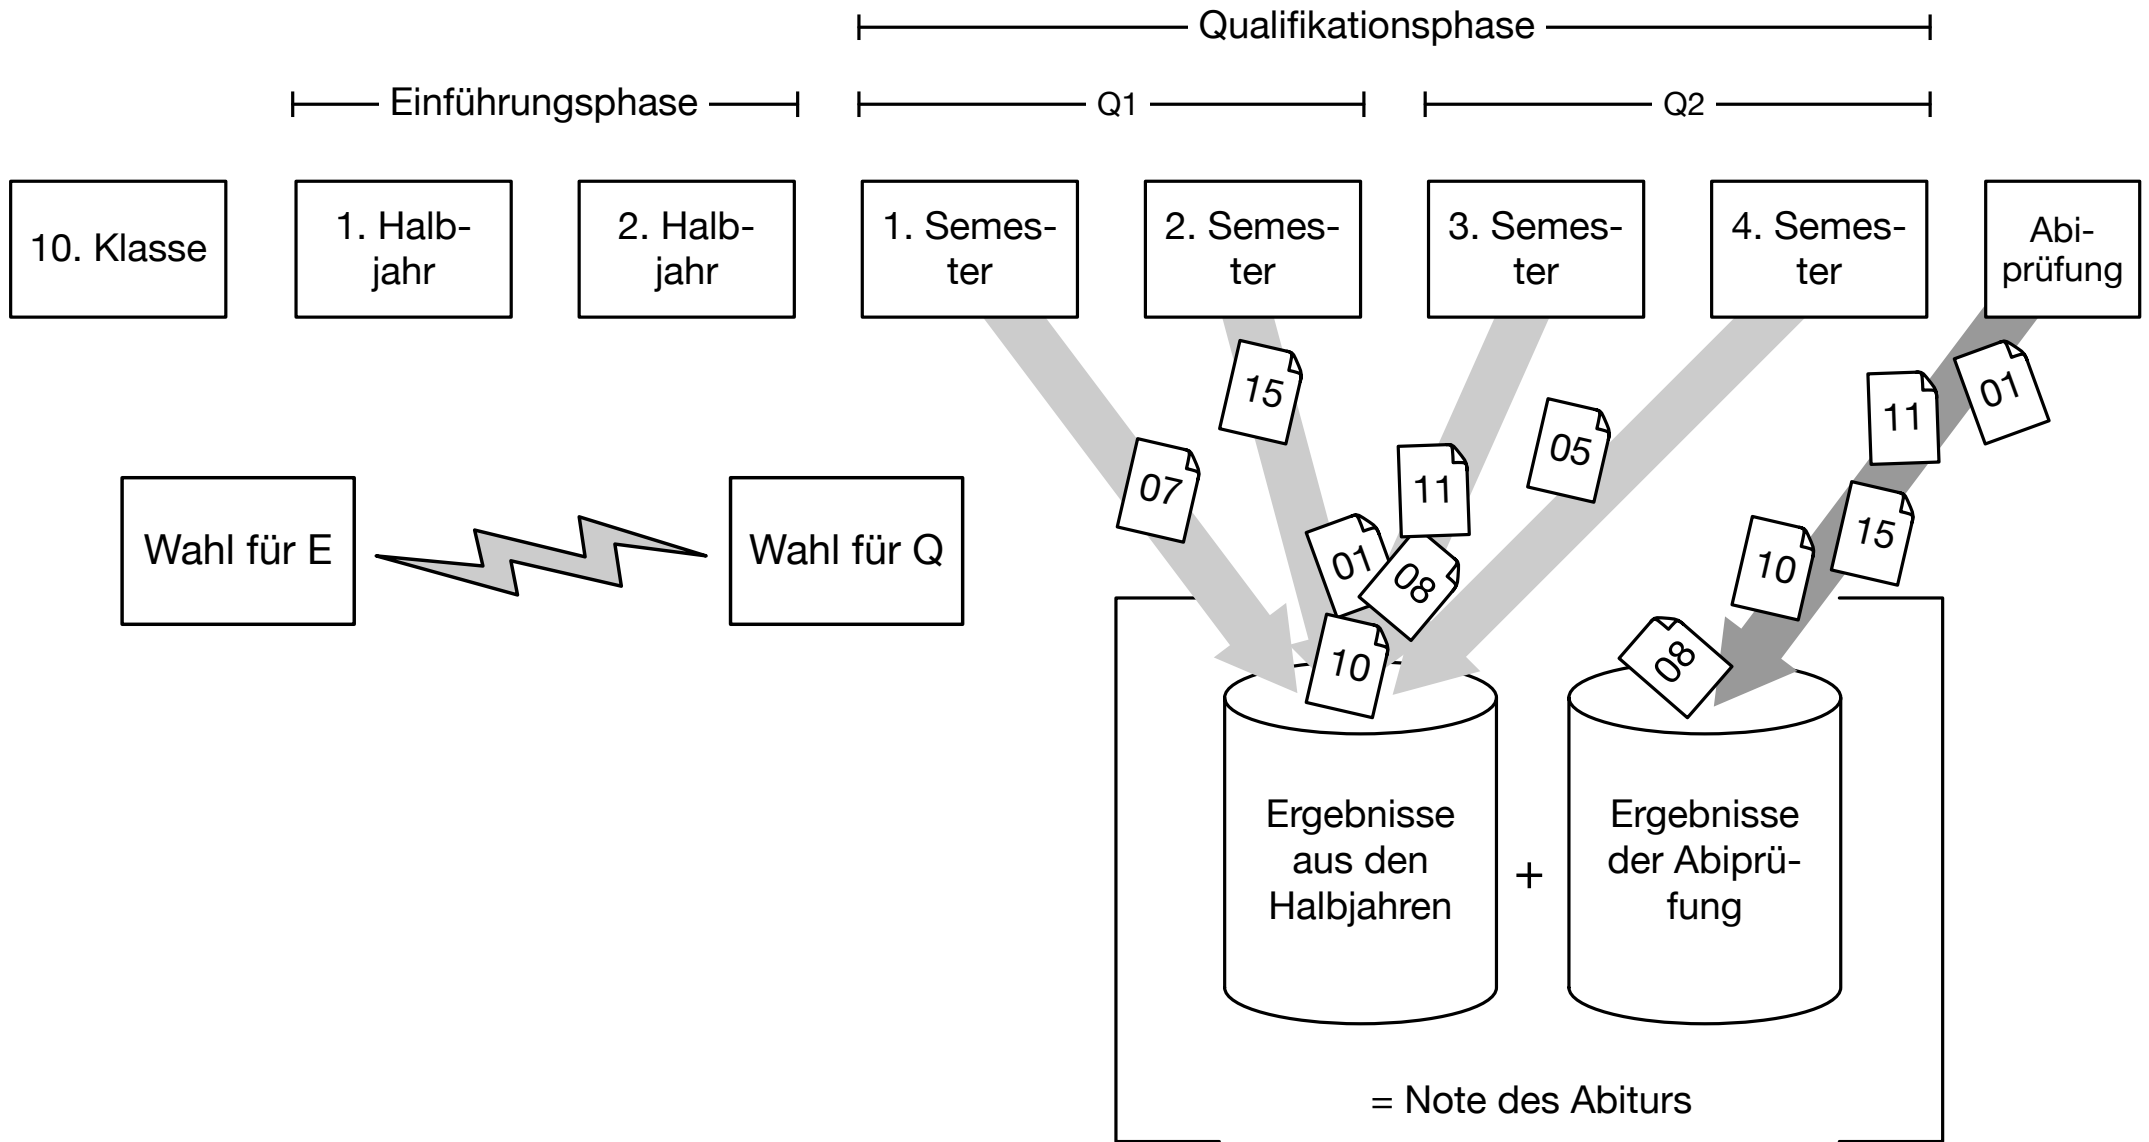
Qualifikationsphase

Einführungsphase

Q1

Q2

10. Klasse

1. Halbjahr

2. Halbjahr

1. Semester

2. Semester

3. Semester

4. Semester

Abiprüfung

15

07

11

05

01

08

10

11

01

15

10

08

Wahl für E

Wahl für Q

Ergebnisse aus den Halbjahren

+

Ergebnisse der Abiprüfung

= Note des Abiturs